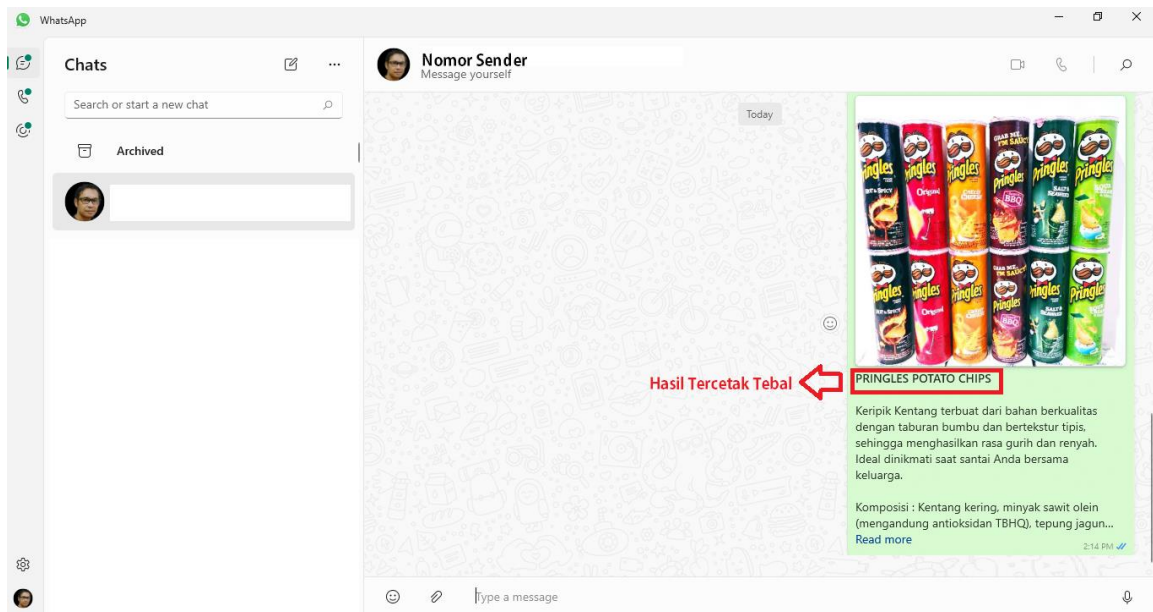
WhatsApp

Chats

Search or start a new chat

Archived

Nomor Sender
Message yourself

Today

Pringles Pringles Pringles Pringles Pringles Pringles
Original BBQ

Hasil Tercetak Tebal

PRINGLES POTATO CHIPS

Keripik Kentang terbuat dari bahan berkualitas dengan taburan bumbu dan bertekstur tipis, sehingga menghasilkan rasa gurih dan renyah. Ideal dinikmati saat santai Anda bersama keluarga.

Komposisi : Kentang kering, minyak sawit olein (mengandung antioksidan TBHQ), tepung jagun...
Read more

2:14 PM

Type a message